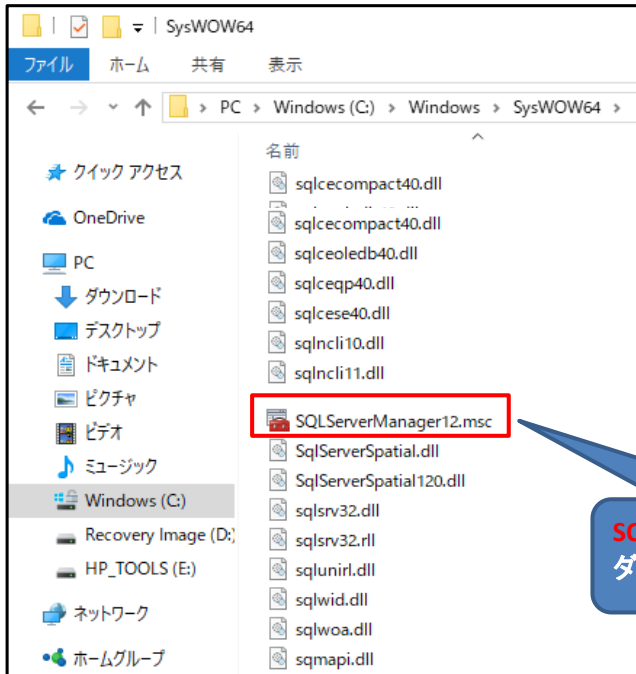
SysWOW64

ファイル ホーム 共有 表示

PC > Windows (C:) > Windows > SysWOW64 >

名前

クイック アクセス
OneDrive
PC
ダウンロード
デスクトップ
ドキュメント
ピクチャ
ビデオ
ミュージック
Windows (C:)
Recovery Image (D:)
HP_TOOLS (E:)
ネットワーク
ホームグループ

sqlcecompact40.dll
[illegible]
sqlcecompact40.dll
sqlceoledb40.dll
sqlceqp40.dll
sqlcese40.dll
sqlncli10.dll
sqlncli11.dll
SQLServerManager12.msc
SqlServerSpatial.dll
SqlServerSpatial120.dll
sqlsrv32.dll
sqlsrv32.rll
sqlunirl.dll
sqlwid.dll
sqlwoa.dll
sqmapi.dll

SQ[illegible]
ダ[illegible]